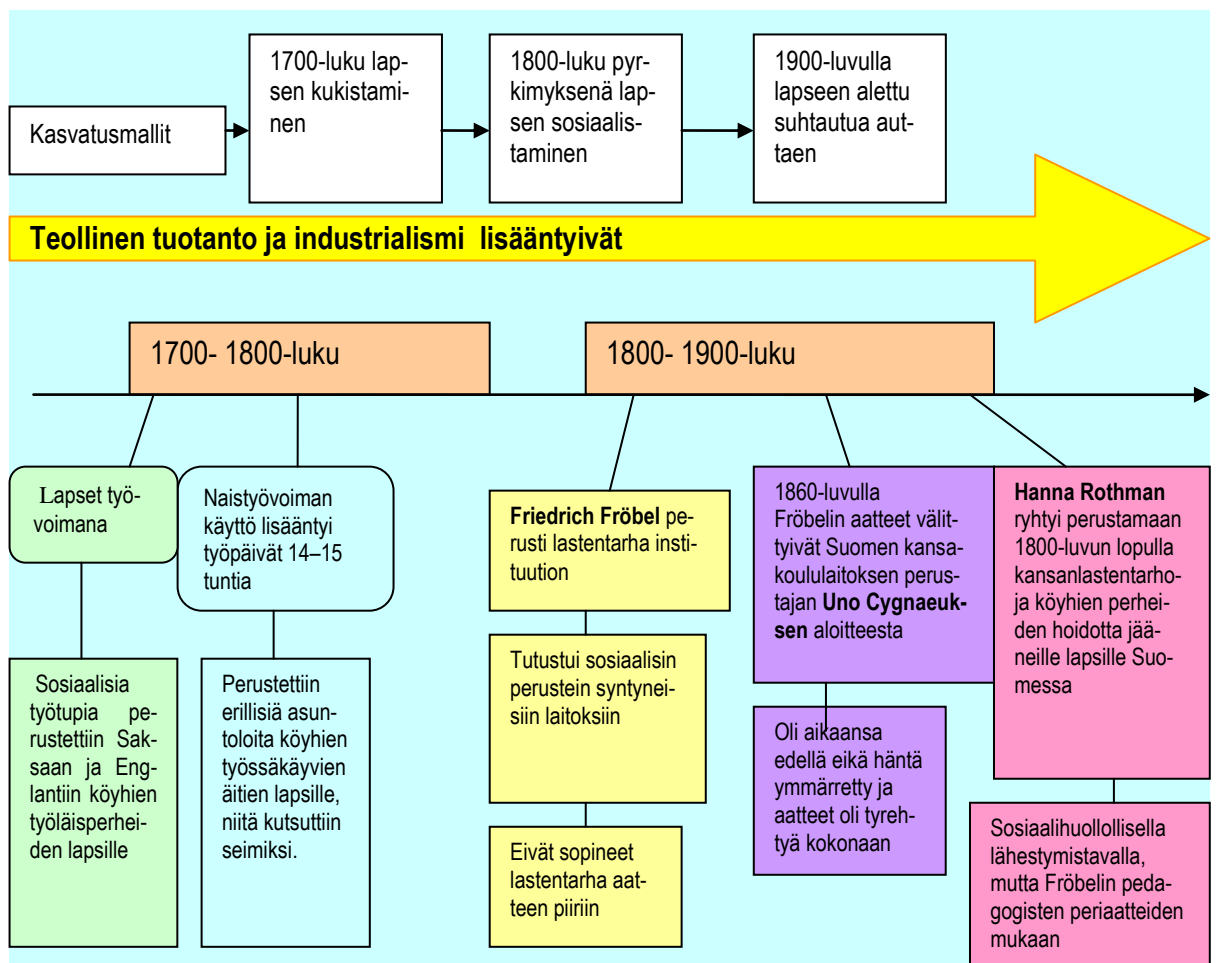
Kasvatusmallit

1700-luku lapsen kukistaminen

1800-luku pyrkimyksenä lapsen sosiaalistaminen

1900-luvulla lapseen alettu suhtautua auttaen

Teollinen tuotanto ja industrialismi lisääntyivät

1700- 1800-luku

1800- 1900-luku

Lapset työvoimana

Sosiaalisia työtupia perustettiin Saksaan ja Englantiin köyhien työläisperheiden lapsille

Naistyövoiman käyttö lisääntyi työpäivät 14–15 tuntia

Perustettiin erillisiä asuntoloita köyhien työssäkäyvien äitien lapsille, niitä kutsuttiin seimiksi.

**Friedrich Fröbel** perusti lastentarha instituution

Tutustui sosiaalisin perustein syntyneisiin laitoksiin

Eivät sopineet lastentarha aatteen piiriin

1860-luvulla Fröbelin aatteet välittyivät Suomen kansakoululaitoksen perustajan **Uno Cygnaeuksen** aloitteesta

Oli aikaansa edellä eikä häntä ymmärretty ja aatteet oli tyrehtyä kokonaan

**Hanna Rothman** ryhtyi perustamaan 1800-luvun lopulla kansanlastentarhoja köyhien perheiden hoidotta jääneille lapsille Suomessa

Sosiaalihuollollisella lähestymistavalla, mutta Fröbelin pedagogisten periaatteiden mukaan